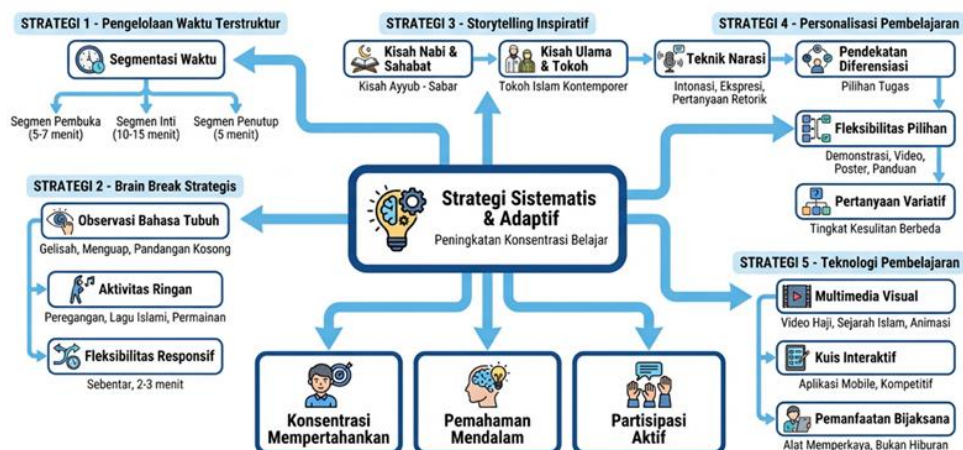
STRATEGI 1 - Pengelolaan Waktu Terstruktur

Segmentasi Waktu

Segmen Pembuka (5-7 menit)

Segmen Inti (10-15 menit)

Segmen Penutup (5 menit)

STRATEGI 3 - Storytelling Inspiratif

Kisah Nabi & Sahabat

Kisah Ayyub - Sabar

Kisah Ulama & Tokoh

Tokoh Islam Kontemporer

Teknik Narasi

Intonasi, Ekspresi, Pertanyaan Retorik

STRATEGI 4 - Personalisasi Pembelajaran

Pendekatan Diferensiasi

Pilihan Tugas

Fleksibilitas Pilihan

Demonstrasi, Video, Poster, Panduan

Pertanyaan Variatif

Tingkat Kesulitan Berbeda

STRATEGI 2 - Brain Break Strategis

Observasi Bahasa Tubuh

Gelisah, Menguap, Pandangan Kosong

Aktivitas Ringan

Peregangan, Lagu Islami, Permainan

Fleksibilitas Responsif

Sebentar, 2-3 menit

Strategi Sistematis & Adaptif

Peningkatan Konsentrasi Belajar

STRATEGI 5 - Teknologi Pembelajaran

Multimedia Visual

Video Haji, Sejarah Islam, Animasi

Kuis Interaktif

Aplikasi Mobile, Kompetitif

Pemanfaatan Bijaksana

Alat Memperkaya, Bukan Hiburan

Konsentrasi Mempertahankan

Pemahaman Mendalam

Partisipasi Aktif